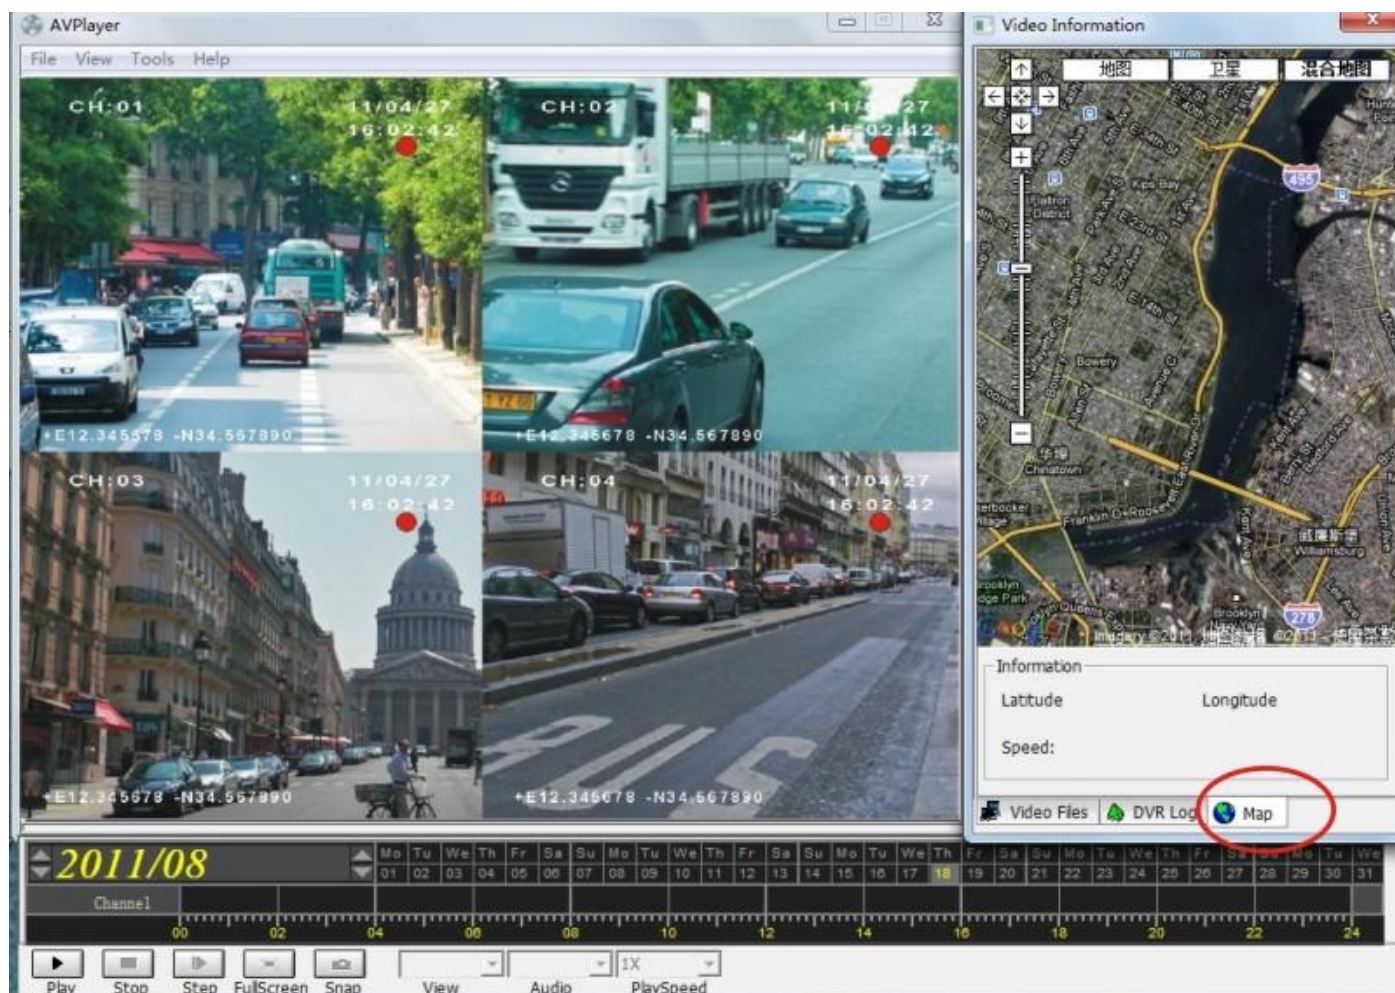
AVPlayer

File View Tools Help

CH:01 11/04/27 16:02:42

+E12.345678 -N34.567890

CH:02 11/04/27 16:02:42

+E12.345678 -N34.567890

CH:03 11/04/27 16:02:42

+E12.345678 -N34.567890

CH:04 11/04/27 16:02:42

+E12.345678 -N34.567890

Video Information

地图 卫星 混合地图

Chinatown

Bowery

Franklin D Roosevelt East River Dr

Williamsburg

Brooklyn

Queens

278

495

Information

Latitude

Longitude

Speed:

Video Files DVR Log Map

2011/08

| Mo | Tu | We | Th | Fr | Sa | Su | Mo | Tu | We | Th | Fr | Sa | Su | Mo | Tu | We | Th | Fr | Sa | Su | Mo | Tu | We | Th | Fr | Sa | Su | Mo | Tu | We |
|---|---|---|---|---|---|---|---|---|---|---|---|---|---|---|---|---|---|---|---|---|---|---|---|---|---|---|---|---|---|---|
| 01 | 02 | 03 | 04 | 05 | 06 | 07 | 08 | 09 | 10 | 11 | 12 | 13 | 14 | 15 | 16 | 17 | 18 | 19 | 20 | 21 | 22 | 23 | 24 | 25 | 26 | 27 | 28 | 29 | 30 | 31 |

Channel

00 02 04 06 08 10 12 14 16 18 20 22 24

Play Stop Step FullScreen Snap View Audio 1X PlaySpeed